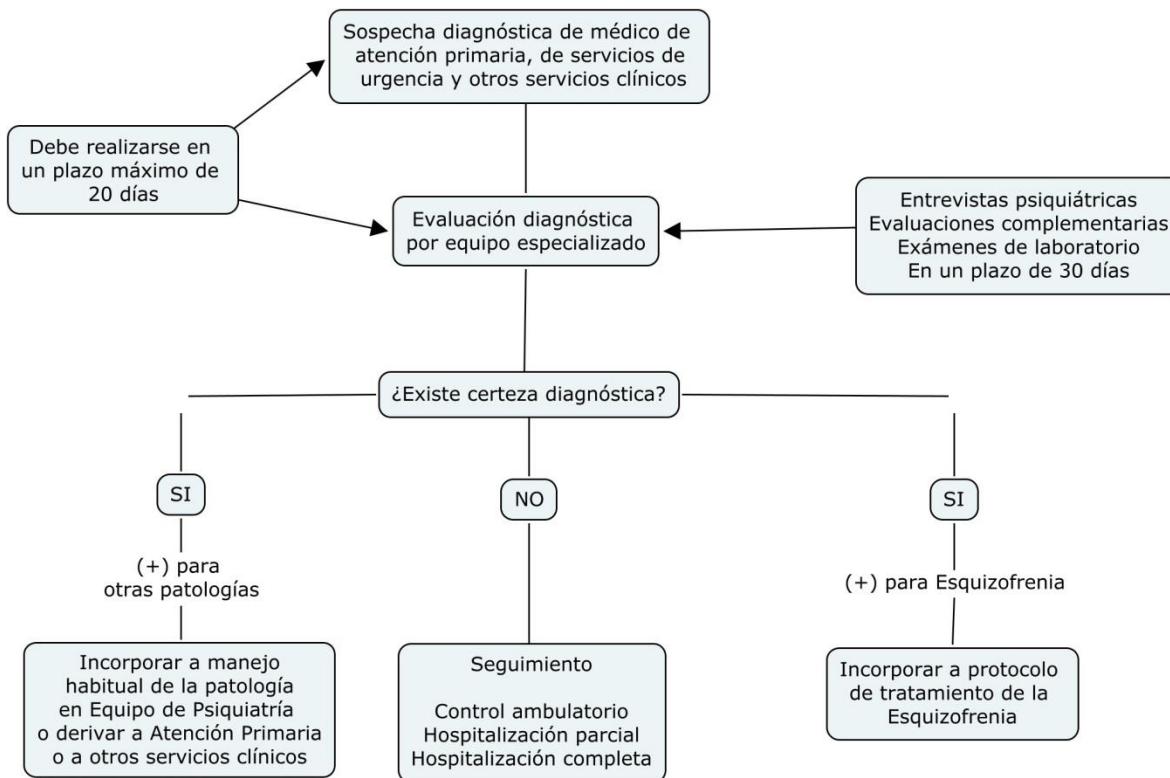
Sospecha diagnóstica de médico de atención primaria, de servicios de urgencia y otros servicios clínicos

Debe realizarse en un plazo máximo de 20 días

Evaluación diagnóstica por equipo especializado

Entrevistas psiquiátricas
Evaluaciones complementarias
Exámenes de laboratorio
En un plazo de 30 días

¿Existe certeza diagnóstica?

SI

(+) para otras patologías

Incorporar a manejo habitual de la patología en Equipo de Psiquiatría o derivar a Atención Primaria o a otros servicios clínicos

NO

Seguimiento

Control ambulatorio
Hospitalización parcial
Hospitalización completa

SI

(+) para Esquizofrenia

Incorporar a protocolo de tratamiento de la Esquizofrenia